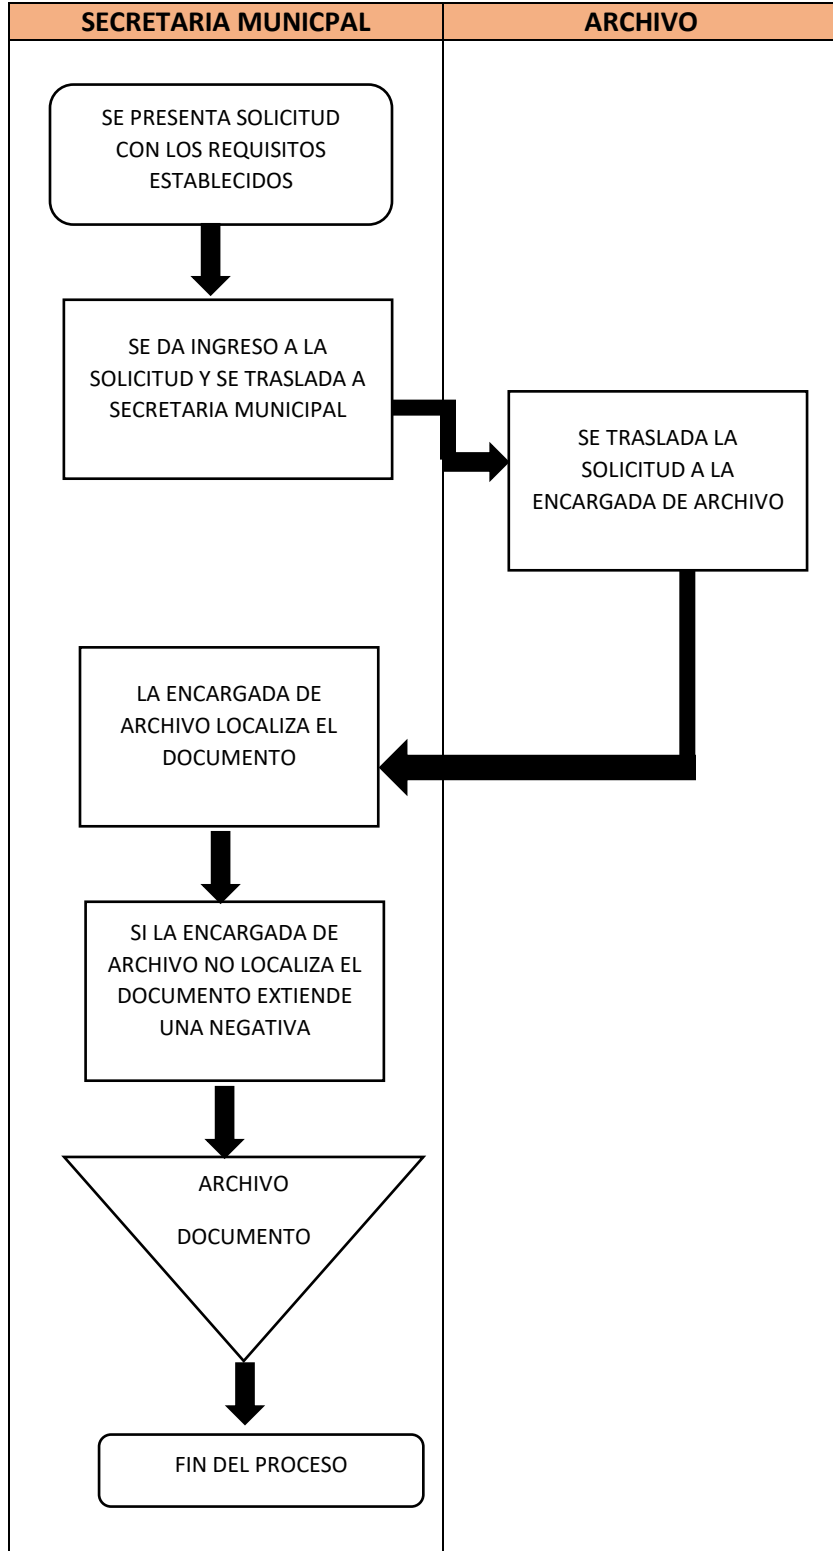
| SECRETARIA MUNICPAL | ARCHIVO |
|---|---|

SE PRESENTA SOLICITUD CON LOS REQUISITOS ESTABLECIDOS

SE DA INGRESO A LA SOLICITUD Y SE TRASLADA A SECRETARIA MUNICIPAL

SE TRASLADA LA SOLICITUD A LA ENCARGADA DE ARCHIVO

LA ENCARGADA DE ARCHIVO LOCALIZA EL DOCUMENTO

SI LA ENCARGADA DE ARCHIVO NO LOCALIZA EL DOCUMENTO EXTIENDE UNA NEGATIVA

ARCHIVO

DOCUMENTO

FIN DEL PROCESO